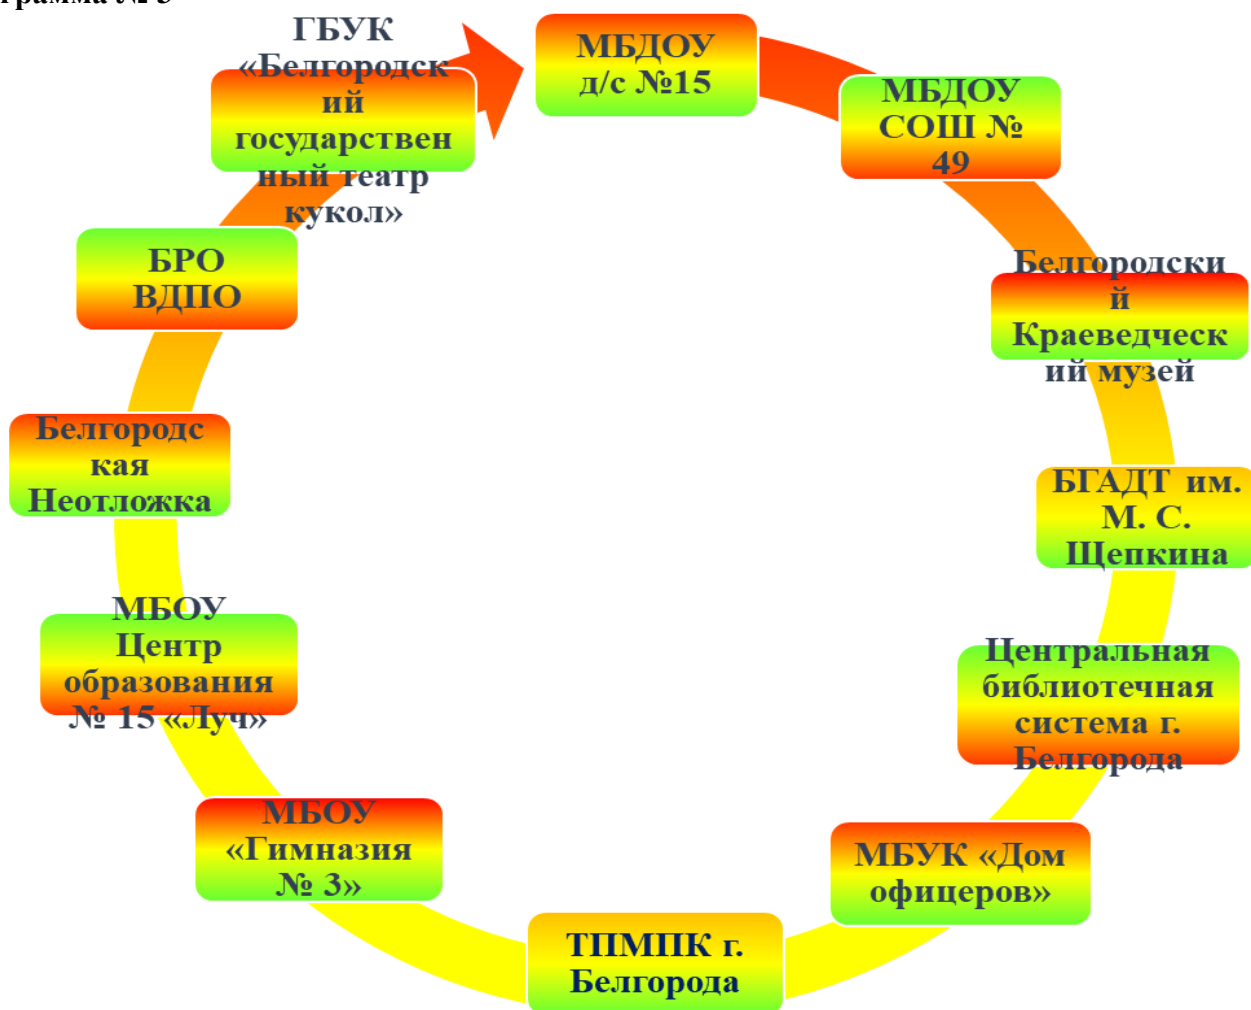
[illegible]грамма № 3

МБДОУ д/с №15

МБДОУ СОШ № 49

Белгородский Краеведческий музей

БГАДТ им. М. С. Щепкина

Центральная библиотечная система г. Белгорода

МБУК «Дом офицеров»

ТПМПК г. Белгорода

МБОУ «Гимназия № 3»

МБОУ Центр образования № 15 «Луч»

Белгородская Неотложка

БРО ВДПО

ГБУК «Белгородский государственный театр кукол»